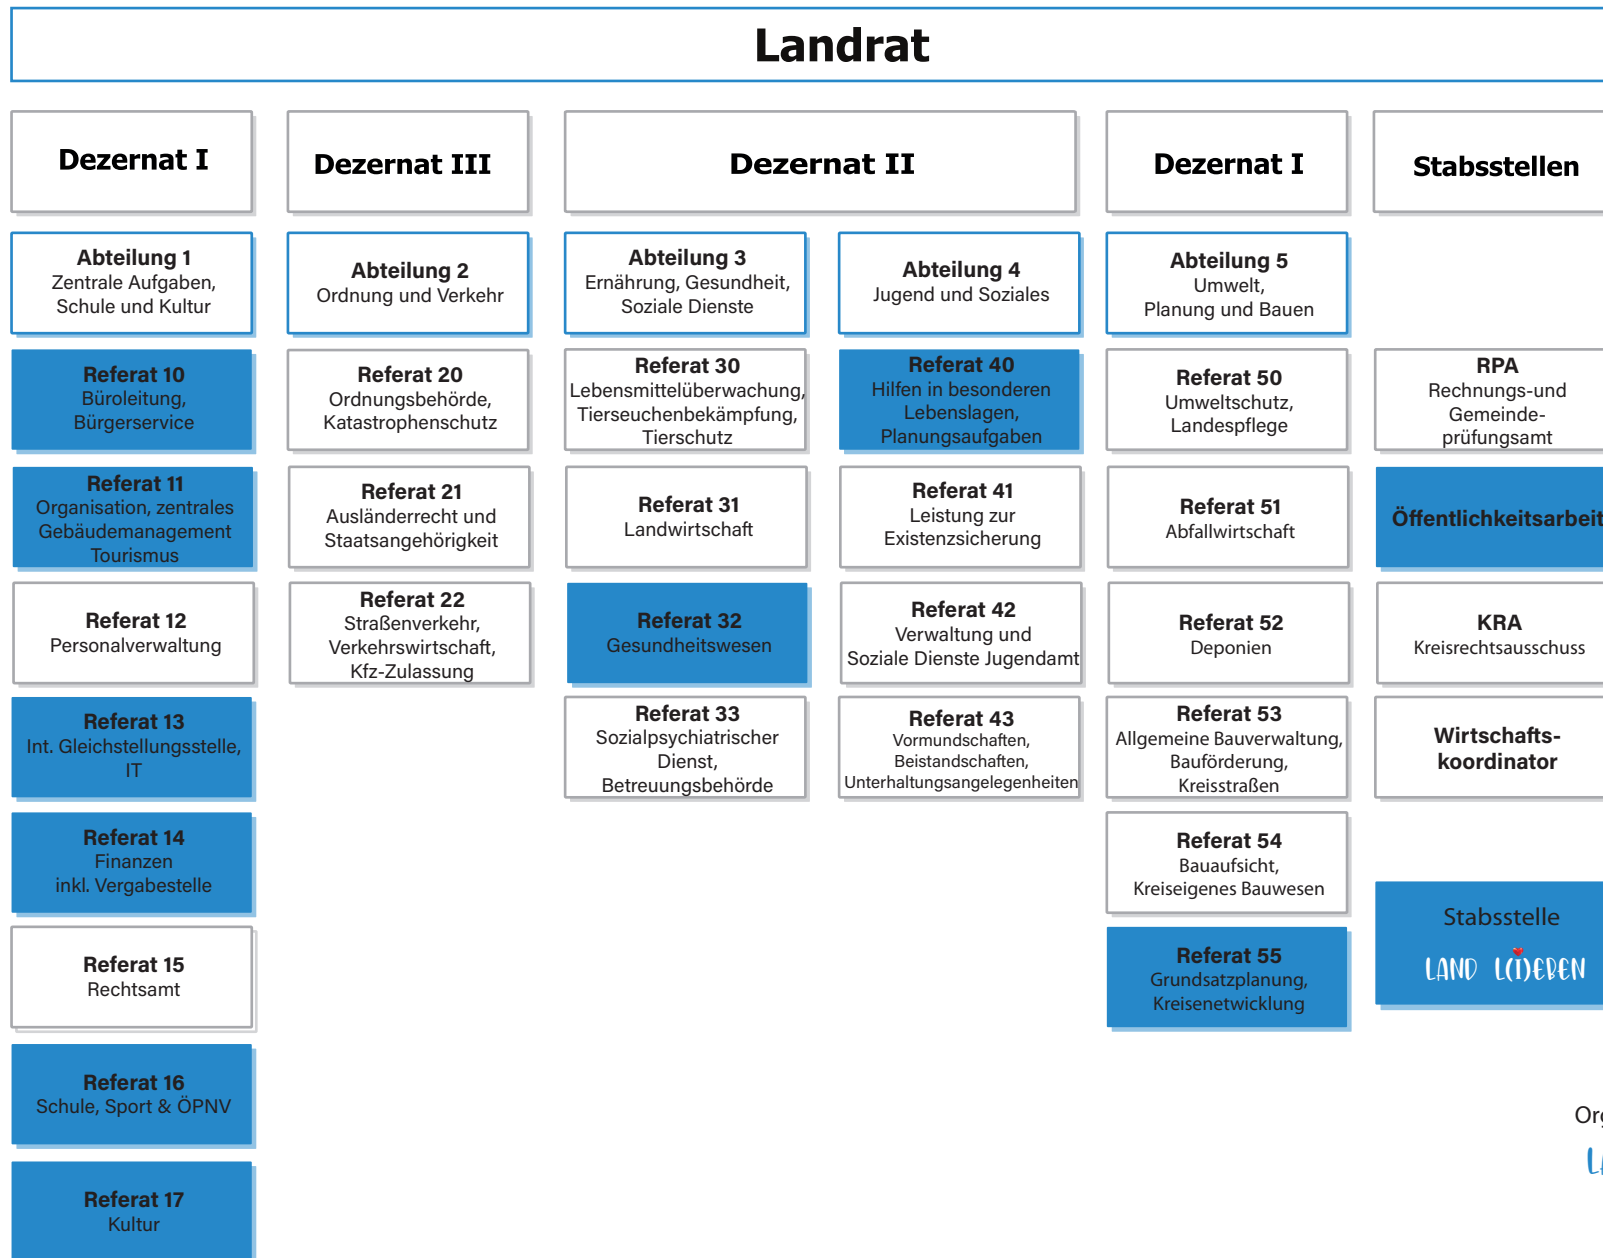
Landrat

Dezernat I

Abteilung 1
Zentrale Aufgaben, Schule und Kultur

Referat 10
Büroleitung, Bürgerservice

Referat 11
Organisation, zentrales Gebäudemanagement Tourismus

Referat 12
Personalverwaltung

Referat 13
Int. Gleichstellungsstelle, IT

Referat 14
Finanzen inkl. Vergabestelle

Referat 15
Rechtsamt

Referat 16
Schule, Sport & ÖPNV

Referat 17
Kultur

Dezernat III

Abteilung 2
Ordnung und Verkehr

Referat 20
Ordnungsbehörde, Katastrophenschutz

Referat 21
Ausländerrecht und Staatsangehörigkeit

Referat 22
Straßenverkehr, Verkehrswirtschaft, Kfz-Zulassung

Dezernat II

Abteilung 3
Ernährung, Gesundheit, Soziale Dienste

Referat 30
Lebensmittelüberwachung, Tierseuchenbekämpfung, Tierschutz

Referat 31
Landwirtschaft

Referat 32
Gesundheitswesen

Referat 33
Sozialpsychiatrischer Dienst, Betreuungsbehörde

Abteilung 4
Jugend und Soziales

Referat 40
Hilfen in besonderen Lebenslagen, Planungsaufgaben

Referat 41
Leistung zur Existenzsicherung

Referat 42
Verwaltung und Soziale Dienste Jugendamt

Referat 43
Vormundschaften, Beistandschaften, Unterhaltungsangelegenheiten

Dezernat I

Abteilung 5
Umwelt, Planung und Bauen

Referat 50
Umweltschutz, Landespflege

Referat 51
Abfallwirtschaft

Referat 52
Deponien

Referat 53
Allgemeine Bauverwaltung, Bauförderung, Kreisstraßen

Referat 54
Bauaufsicht, Kreiseigenes Bauwesen

Referat 55
Grundsatzplanung, Kreisenetwicklung

Stabsstellen

RPA
Rechnungs-und Gemeinde-prüfungsamt

Öffentlichkeitsarbeit

KRA
Kreisrechtsausschuss

Wirtschafts-koordinator

Stabsstelle
LAND L(I)EBEN

Org
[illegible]